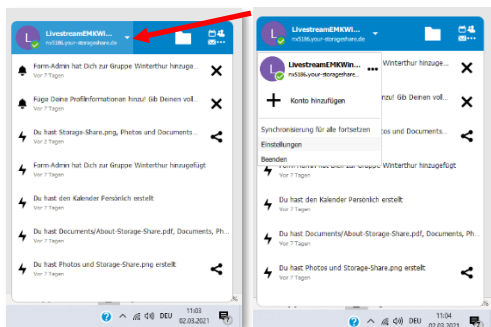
L LivestreamEMKWi...
nx5186.your-storageshare.de

Form-Admin hat Dich zur Gruppe Winterthur hinzuge...
Vor 7 Tagen

Füge Deine Profilinformationen hinzu! Gib Deinen voll...
Vor 7 Tagen

Du hast Storage-Share.png, Photos und Documents...
Vor 7 Tagen

Form-Admin hat Dich zur Gruppe Winterthur hinzugefügt
Vor 7 Tagen

Du hast den Kalender Persönlich erstellt
Vor 7 Tagen

Du hast Documents/About-Storage-Share.pdf, Documents, Ph...
Vor 7 Tagen

Du hast Photos und Storage-Share.png erstellt
Vor 7 Tagen

DEU 11:03 02.03.2021

L LivestreamEMKWi...
nx5186.your-storageshare.de

L LivestreamEMKWi...
nx5186.your-storageshare...

Konto hinzufügen

Synchronisierung für alle fortsetzen

Einstellungen

Beenden

Du hast den Kalender Persönlich erstellt
Vor 7 Tagen

Du hast Documents/About-Storage-Share.pdf, Documents, Ph...
Vor 7 Tagen

Du hast Photos und Storage-Share.png erstellt
Vor 7 Tagen

DEU 11:04 02.03.2021